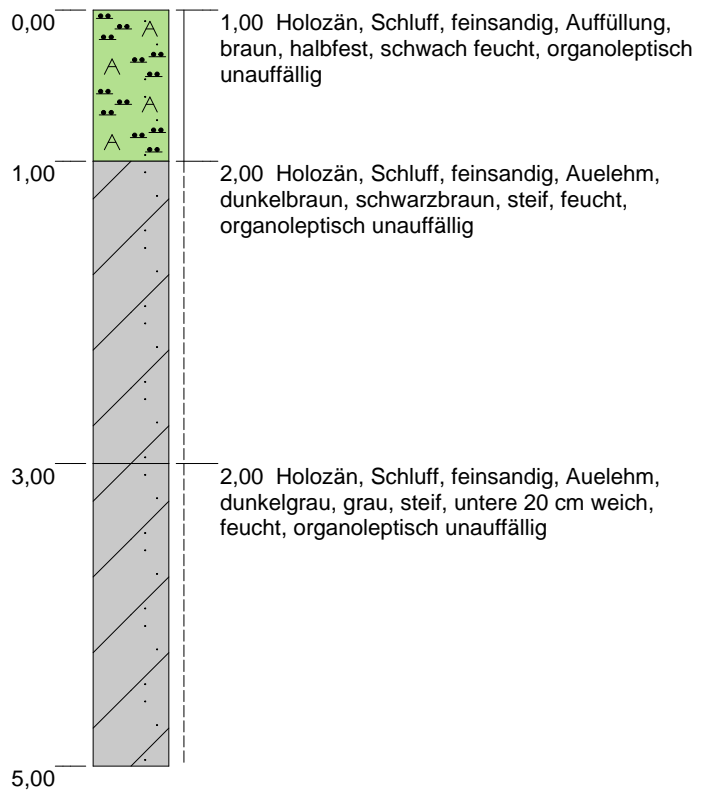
0,00

1,00 Holozän, Schluff, feinsandig, Auffüllung, braun, halbfest, schwach feucht, organoleptisch unauffällig

1,00

2,00 Holozän, Schluff, feinsandig, Auelehm, dunkelbraun, schwarzbraun, steif, feucht, organoleptisch unauffällig

3,00

2,00 Holozän, Schluff, feinsandig, Auelehm, dunkelgrau, grau, steif, untere 20 cm weich, feucht, organoleptisch unauffällig

5,00